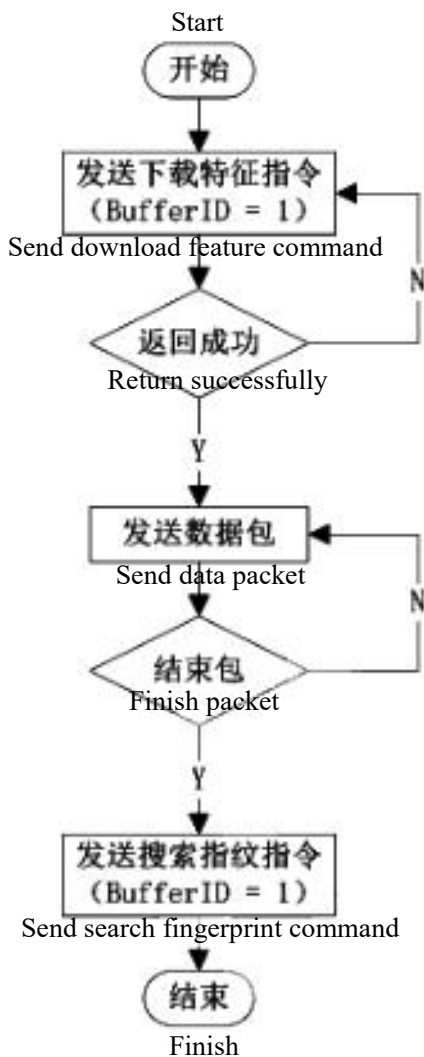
Start
开始

发送下载特征指令
(BufferID = 1)
Send download feature command

N

返回成功
Return successfully

Y

发送数据包
Send data packet

N

结束包
Finish packet

Y

发送搜索指纹指令
(BufferID = 1)
Send search fingerprint command

结束
Finish